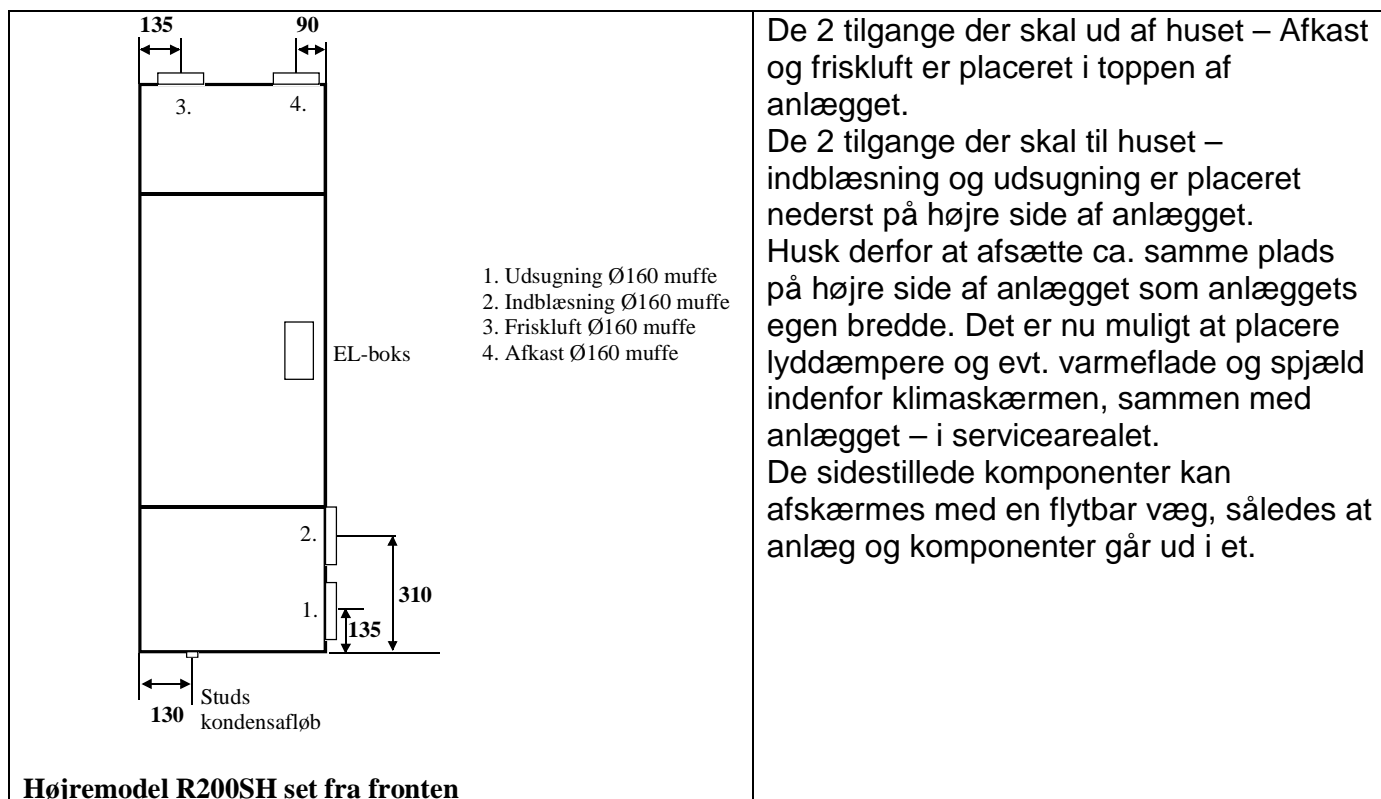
135 90

3. 4.

1. Udsugning Ø160 muffe
2. Indblæsning Ø160 muffe
3. Friskluft Ø160 muffe
4. Afkast Ø160 muffe

EL-boks

2.

1.

310

135

130 Studs kondensafløb

Højremodel R200SH set fra fronten

De 2 tilgange der skal ud af huset – Afkast og friskluft er placeret i toppen af anlægget.
De 2 tilgange der skal til huset – indblæsning og udsugning er placeret nederst på højre side af anlægget.
Husk derfor at afsætte ca. samme plads på højre side af anlægget som anlæggets egen bredde. Det er nu muligt at placere lyddæmpere og evt. varmeflade og spjæld indenfor klimaskærmen, sammen med anlægget – i servicearealet.
De sidestillede komponenter kan afskærmes med en flytbar væg, således at anlæg og komponenter går ud i et.